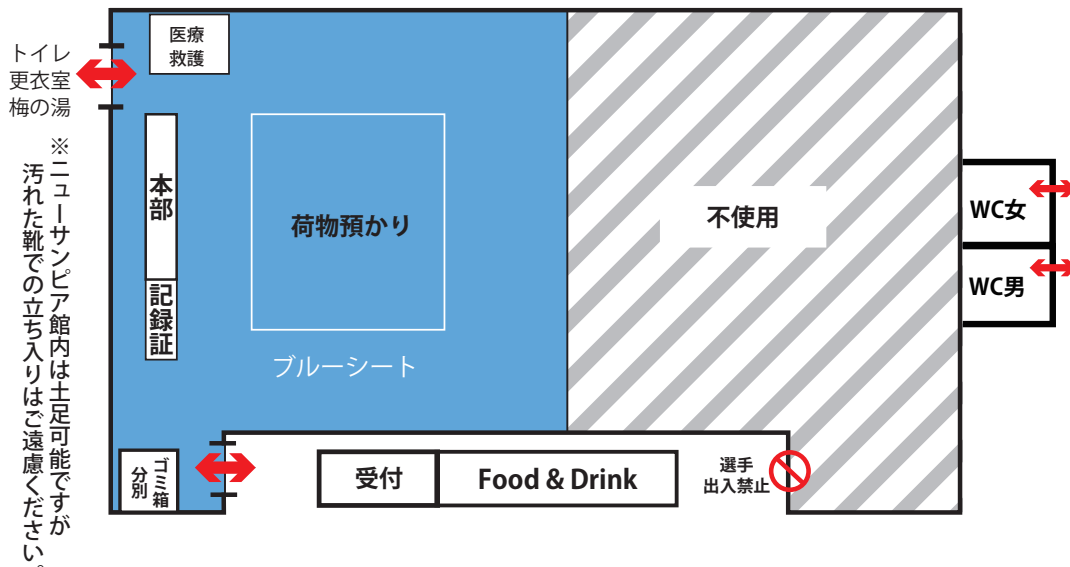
トイレ
更衣室
梅の湯

※ニューサンピア館内は土足可能ですが汚れた靴での立ち入りはご遠慮ください。

医療
救護

本部

記録証

荷物預かり

ブルーシート

不使用

WC女

WC男

ゴミ箱
分別

受付

Food & Drink

選手
出入禁止